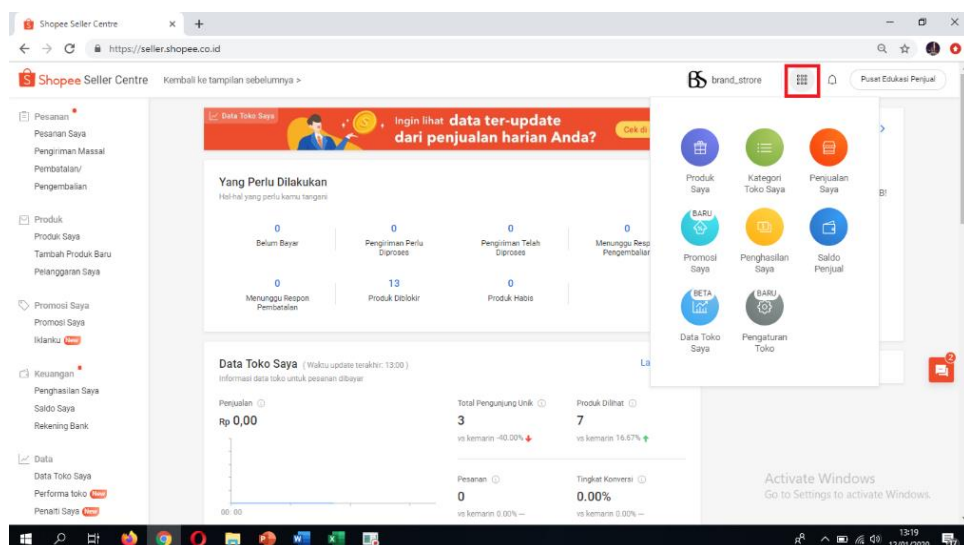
Shopee Seller Centre ×  +

https://seller.shopee.co.id

Shopee Seller Centre  Kembali ke tampilan sebelumnya >

brand_strore

Pusat Edukasi Penjual

Pesanan
Pesanan Saya
Pengiriman Massal
Pembatalan/
Pengembalian

Produk
Produk Saya
Tambah Produk Baru
Pelanggaran Saya

Promosi Saya
Promosi Saya
Iklanku New

Keuangan
Penghasilan Saya
Saldo Saya
Rekening Bank

Data
Data Toko Saya
Performa toko New
Penalti Saya New

Data Toko Saya  Ingin lihat data ter-update dari penjualan harian Anda?  Cek di

Yang Perlu Dilakukan
Hal-hal yang perlu kamu tangani

| 0 | 0 | 0 | 0 |
|---|---|---|---|
| Belum Bayar | Pengiriman Perlu Diproses | Pengiriman Telah Diproses | Menunggu Resp Pengembalian |
| 0 | 13 | 0 | |
| Menunggu Respon Pembatalan | Produk Diblokir | Produk Habis | |

Data Toko Saya (Waktu update terakhir: 13:00)  La
Informasi data toko untuk pesanan dibayar

Penjualan
Rp 0,00

Total Pengunjung Unik
3
vs kemarin -90.00%

Produk Dilihat
7
vs kemarin 16.67%

Pesanan
0
vs kemarin 0.00% —

Tingkat Konversi
0.00%
vs kemarin 0.00% —

00: 00

Produk Saya
Kategori Toko Saya
Penjualan Saya
BARU
Promosi Saya
Penghasilan Saya
Saldo Penjual
BETA
Data Toko Saya
BARU
Pengaturan Toko

B!

Activate Windows
Go to Settings to activate Windows.

13:19
17/01/2020